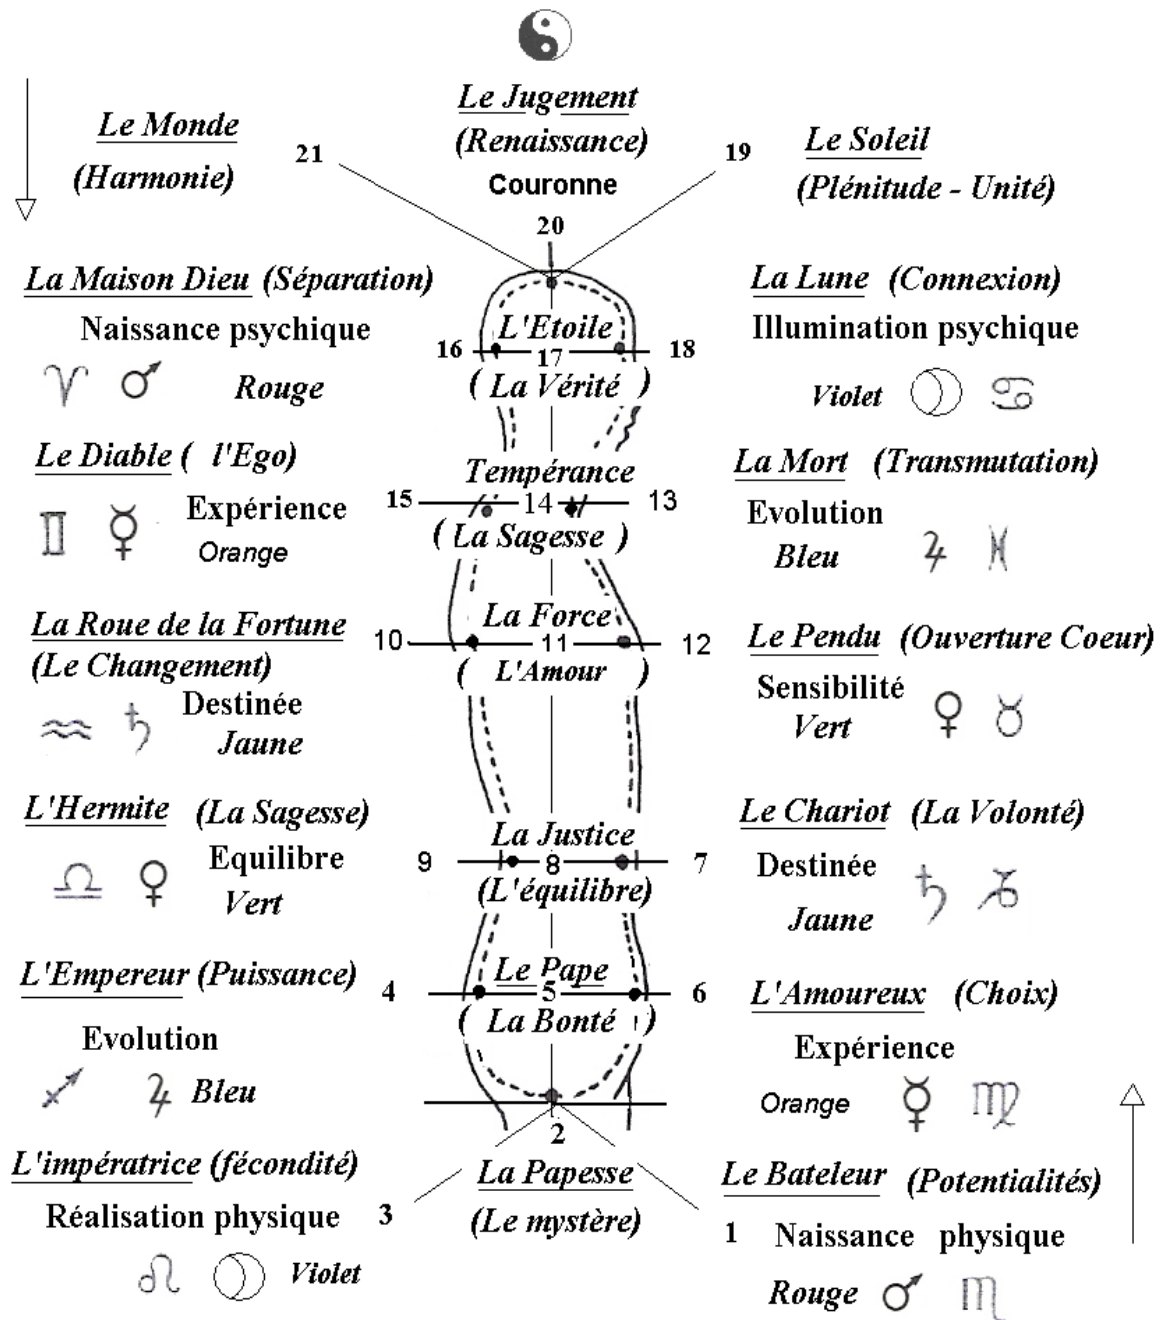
Le Jugement
(Renaissance)
Couronne

Le Monde
(Harmonie)

21

19

Le Soleil
(Plénitude - Unité)

20

La Maison Dieu (Séparation)
Naissance psychique
♈ ♂ Rouge

L'Etoile
16 17 18
( La Vérité )

La Lune (Connexion)
Illumination psychique
Violet ☽ ♋

Le Diable ( l'Ego)
♊ ☿ Expérience
Orange

Tempérance
15 14 13
( La Sagesse )

La Mort (Transmutation)
Evolution
Bleu ♃ ♓

La Roue de la Fortune
(Le Changement)
♒ ♄ Destinée
Jaune

La Force
10 11 12
( L'Amour )

Le Pendu (Ouverture Coeur)
Sensibilité
Vert ♀ ♉

L'Hermite (La Sagesse)
♎ ♀ Equilibre
Vert

La Justice
9 8 7
(L'équilibre)

Le Chariot (La Volonté)
Destinée ♄ ♑
Jaune

L'Empereur (Puissance)
4
Evolution
♐ ♃ Bleu

Le Pape
5
( La Bonté )

6
L'Amoureux (Choix)
Expérience
Orange ☿ ♍

2

L'impératrice (fécondité)
Réalisation physique 3
♌ ☽ Violet

La Papesse
(Le mystère)

Le Bateleur (Potentialités)
1 Naissance physique
Rouge ♂ ♏